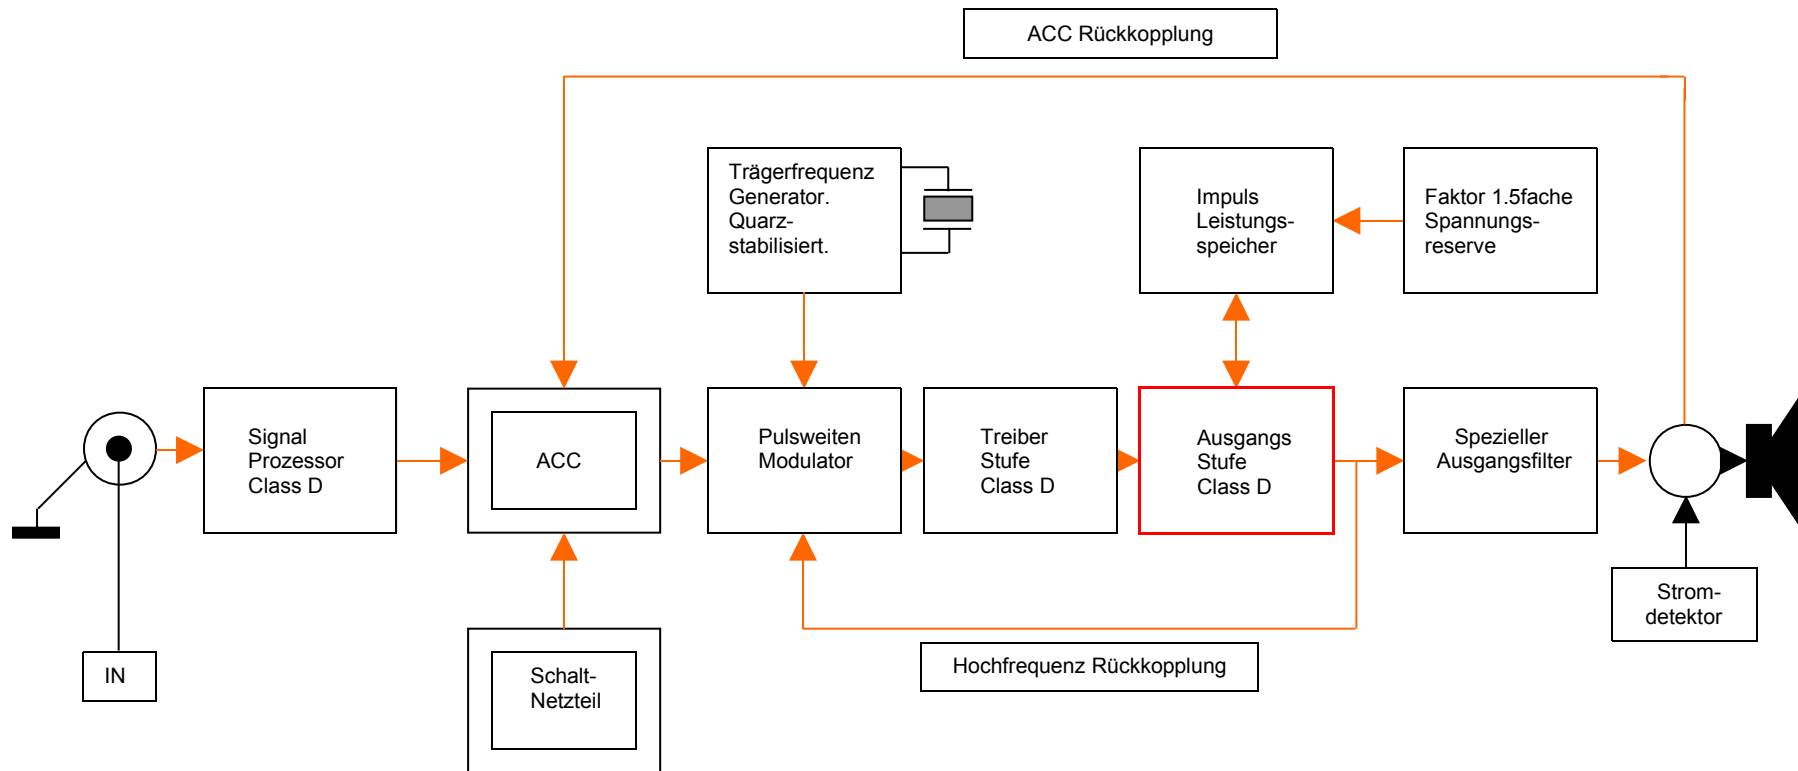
ACC Rückkopplung

Trägerfrequenz Generator. Quarz-stabilisiert.

Impuls Leistungs-speicher

Faktor 1.5fache Spannungs-reserve

Signal Prozessor Class D

ACC

Pulsweiten Modulator

Treiber Stufe Class D

Ausgangs Stufe Class D

Spezieller Ausgangsfilter

Strom-detektor

IN

Schalt-Netzteil

Hochfrequenz Rückkopplung